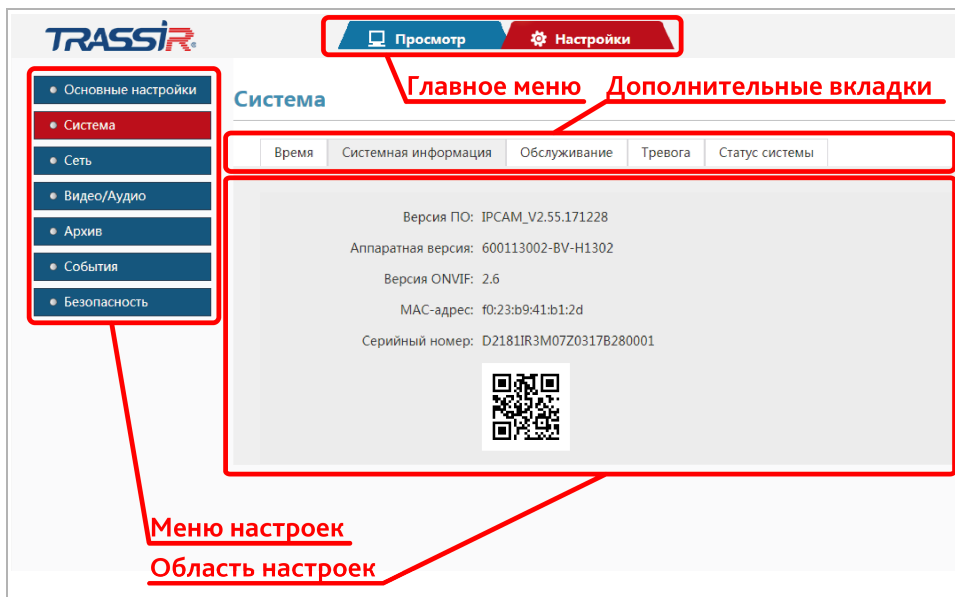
TRASSIR

Просмотр
Настройки

Главное меню
Дополнительные вкладки

Основные настройки
Система
Сеть
Видео/Аудио
Архив
События
Безопасность

Система

Время | Системная информация | Обслуживание | Тревога | Статус системы

Версия ПО: IPCAM_V2.55.171228
Аппаратная версия: 600113002-BV-H1302
Версия ONVIF: 2.6
MAC-адрес: f0:23:b9:41:b1:2d
Серийный номер: D2181IR3M07Z0317B280001

Меню настроек
Область настроек